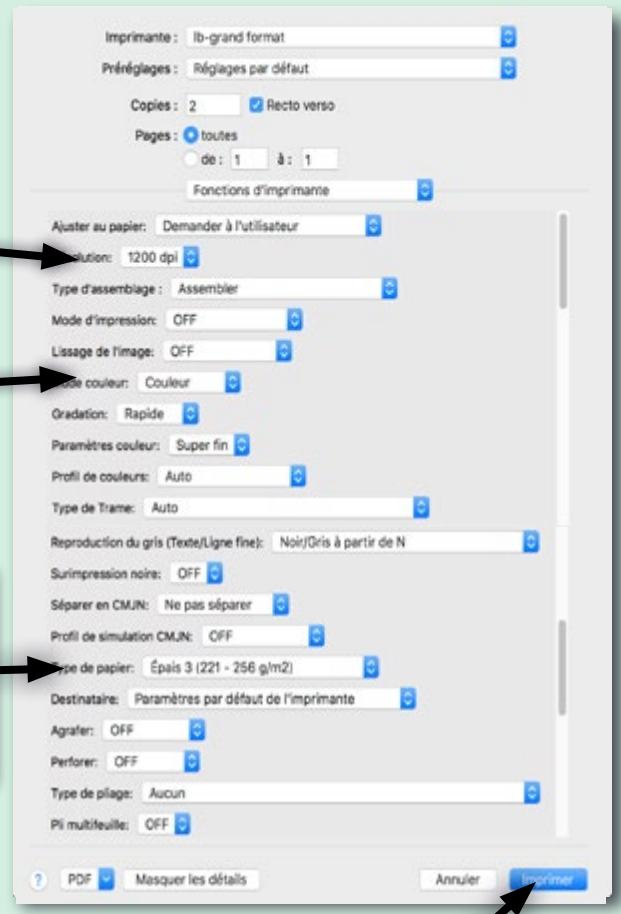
Imprimante : lb-grand format
Préréglages : Réglages par défaut
Copies : 2 Recto verso
Pages : toutes
de : 1 à : 1
Fonctions d'imprimante
Ajuster au papier: Demander à l'utilisateur
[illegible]lution: 1200 dpi
Type d'assemblage : Assembler
Mode d'impression: OFF
Lissage de l'image: OFF
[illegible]de couleur: Couleur
Gradation: Rapide
Paramètres couleur: Super fin
Profil de couleurs: Auto
Type de Trame: Auto
Reproduction du gris (Texte/Ligne fine): Noir/Gris à partir de N
Surimpression noire: OFF
Séparer en CMJN: Ne pas séparer
Profil de simulation CMJN: OFF
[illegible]pe de papier: Épais 3 (221 - 256 g/m2)
Destinataire: Paramètres par défaut de l'imprimante
Agrafer: OFF
Perforer: OFF
Type de pliage: Aucun
Pli multifeuille: OFF
? PDF Masquer les détails Annuler Imprimer